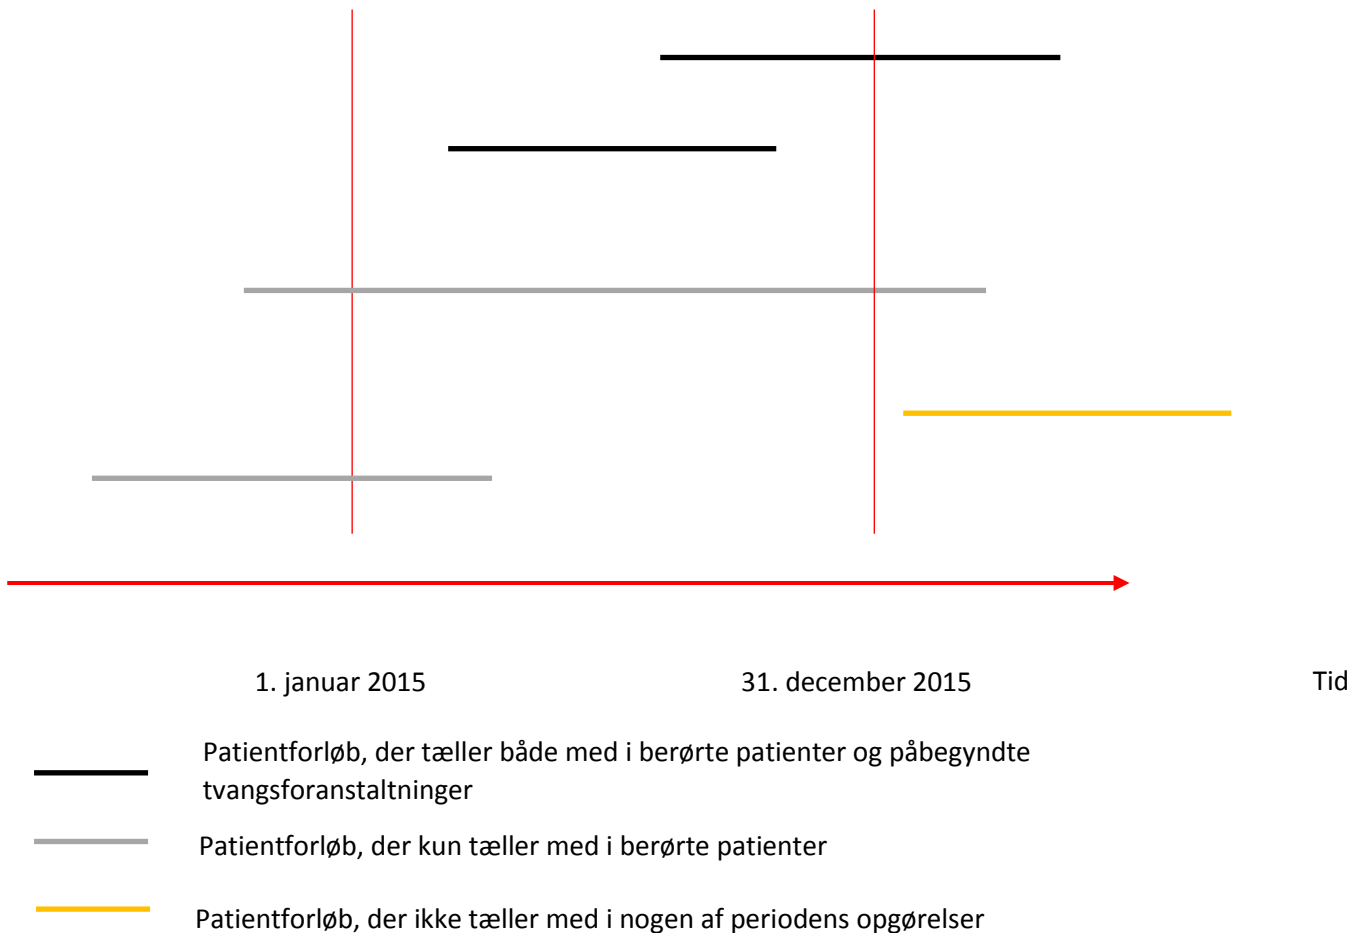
1. januar 2015

31. december 2015

Tid

Patientforløb, der tæller både med i berørte patienter og påbegyndte tvangsforanstaltninger

Patientforløb, der kun tæller med i berørte patienter

Patientforløb, der ikke tæller med i nogen af periodens opgørelser